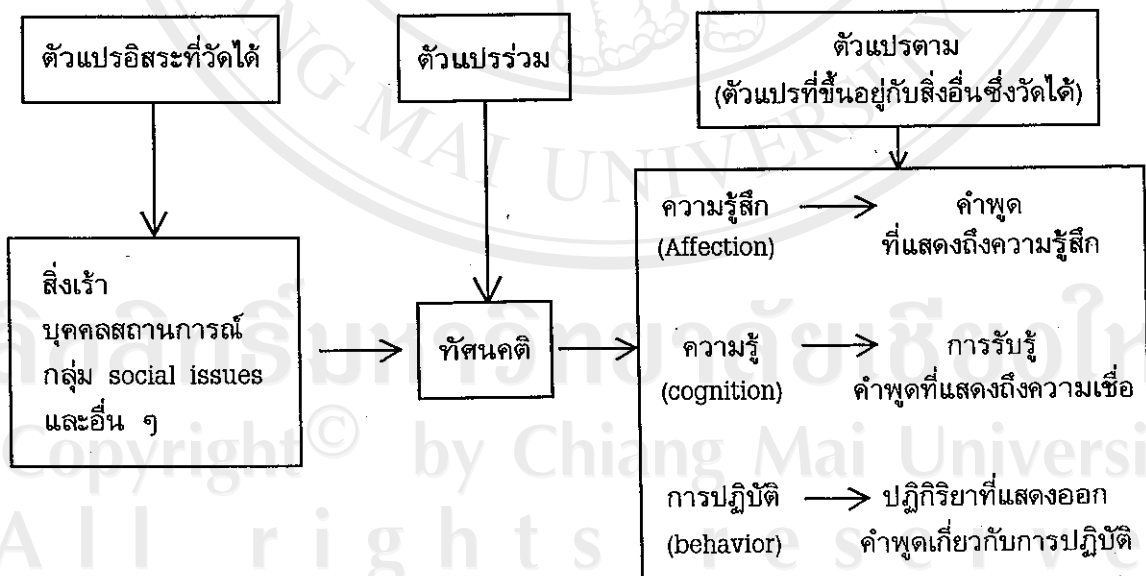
ตัวแปรอิสระที่วัดได้

ตัวแปรร่วม

ตัวแปรตาม (ตัวแปรที่ขึ้นอยู่กับสิ่งอื่นซึ่งวัดได้)

สิ่งเร้า บุคคลสถานการณ์ กลุ่ม social issues และอื่น ๆ

ทัศนคติ

ความรู้สึก (Affection) → คำพูด ที่แสดงถึงความรู้สึก

ความรู้ (cognition) → การรับรู้ คำพูดที่แสดงถึงความเชื่อ

การปฏิบัติ (behavior) → ปฏิกิริยาที่แสดงออก คำพูดเกี่ยวกับการปฏิบัติ

ลิขสิทธิ์มหาวิทยาลัยเชียงใหม่
Copyright© by Chiang Mai University
All rights reserved